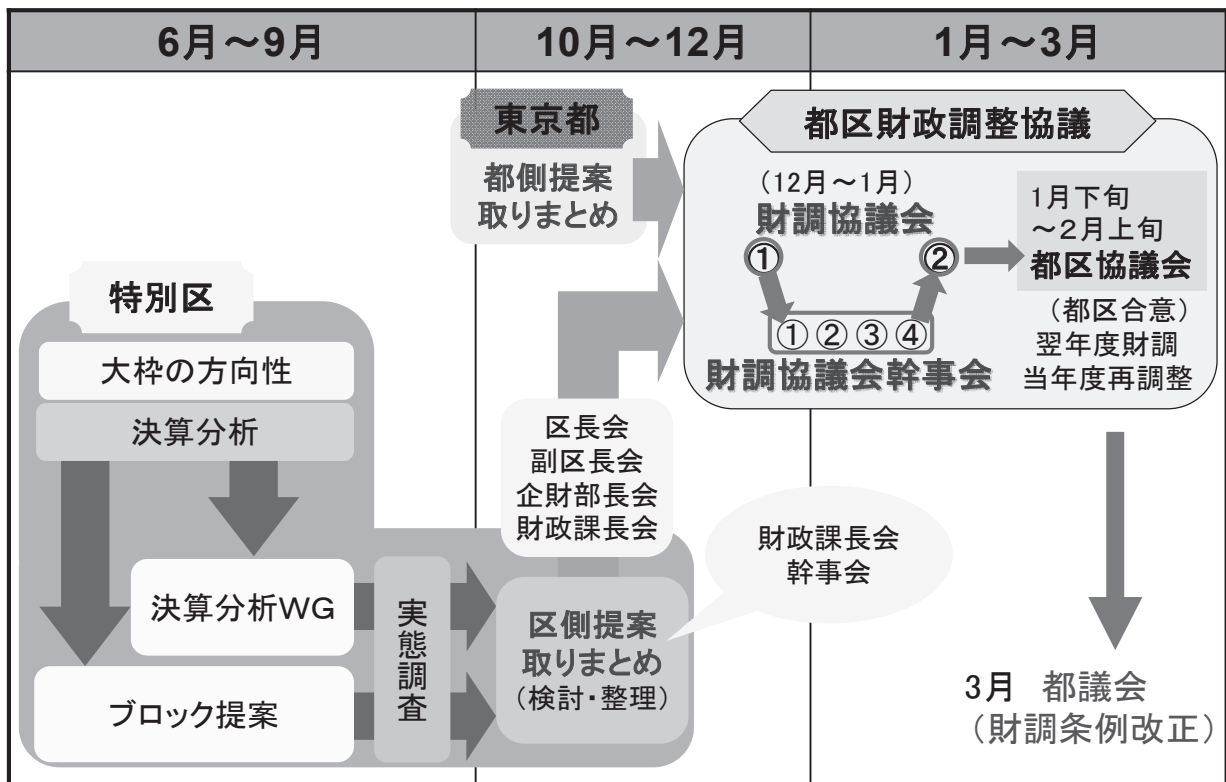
| 6月～9月 | 10月～12月 | 1月～3月 |
|---|---|---|

東京都

都側提案
取りまとめ

都区財政調整協議

（12月～1月）
財調協議会

①

②

①②③④
財調協議会幹事会

1月下旬
～2月上旬
都区協議会

（都区合意）
翌年度財調
当年度再調整

特別区

大枠の方向性

決算分析

決算分析WG

ブロック提案

実態調査

区長会
副区長会
企財部長会
財政課長会

財政課長会
幹事会

区側提案
取りまとめ
（検討・整理）

3月　都議会
（財調条例改正）